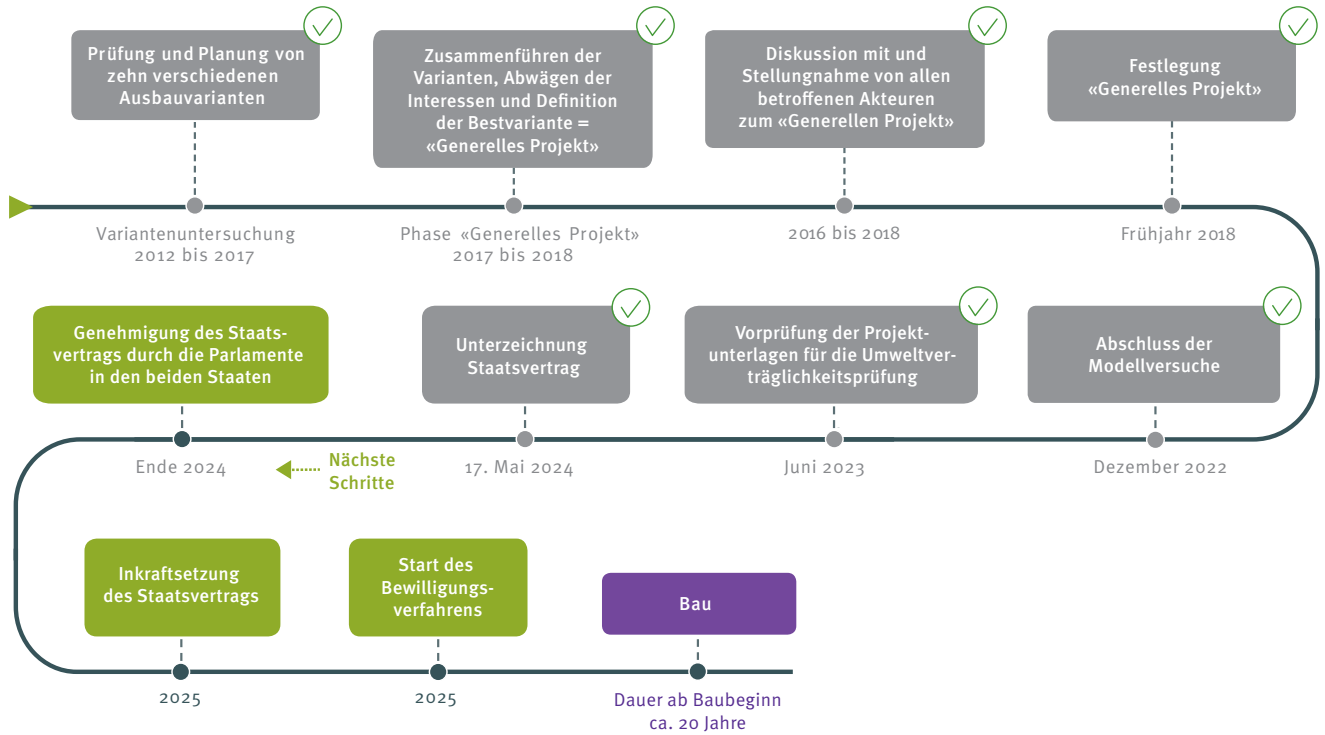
Prüfung und Planung von zehn verschiedenen Ausbauvarianten

Variantenuntersuchung
2012 bis 2017

Zusammenführen der Varianten, Abwägen der Interessen und Definition der Bestvariante = «Generelles Projekt»

Phase «Generelles Projekt»
2017 bis 2018

Diskussion mit und Stellungnahme von allen betroffenen Akteuren zum «Generellen Projekt»

2016 bis 2018

Festlegung «Generelles Projekt»

Frühjahr 2018

Abschluss der Modellversuche

Dezember 2022

Vorprüfung der Projektunterlagen für die Umweltverträglichkeitsprüfung

Juni 2023

Unterzeichnung Staatsvertrag

17. Mai 2024

Genehmigung des Staatsvertrags durch die Parlamente in den beiden Staaten

Ende 2024

Nächste Schritte

Inkraftsetzung des Staatsvertrags

2025

Start des Bewilligungsverfahrens

2025

Bau

Dauer ab Baubeginn
ca. 20 Jahre